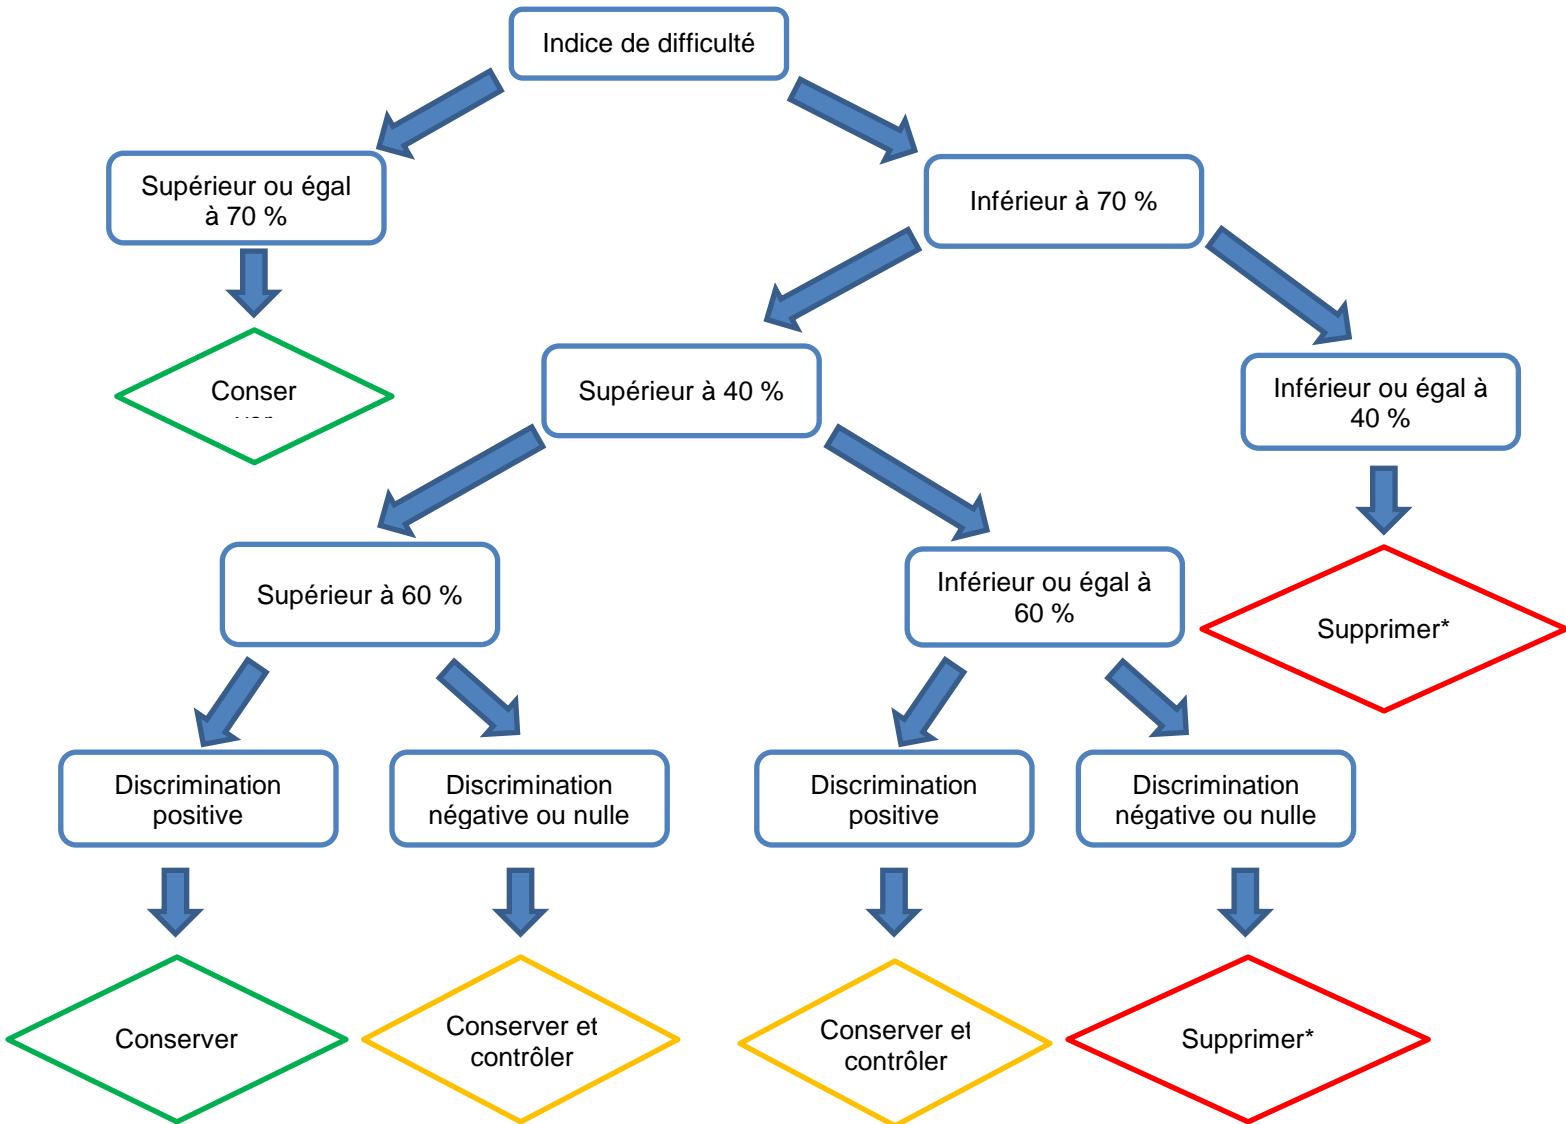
Indice de difficulté

Supérieur ou égal à 70 %

Inférieur à 70 %

Conser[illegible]

Supérieur à 40 %

Inférieur ou égal à 40 %

Supérieur à 60 %

Inférieur ou égal à 60 %

Supprimer*

Discrimination positive

Discrimination négative ou nulle

Discrimination positive

Discrimination négative ou nulle

Conserver

Conserver et contrôler

Conserver et contrôler

Supprimer*